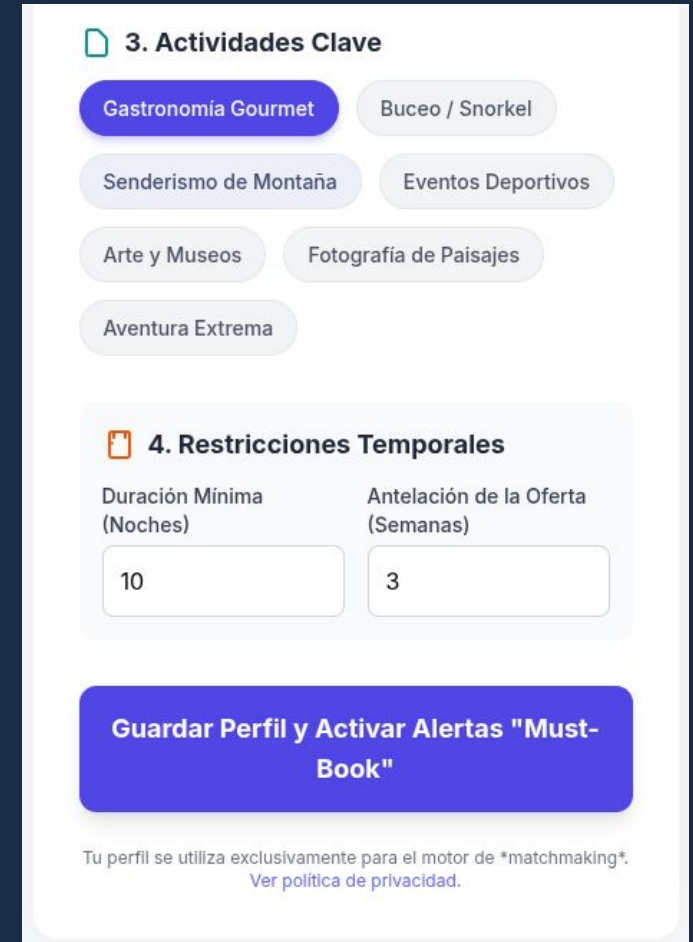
3. Actividades Clave

Gastronomía Gourmet
Buceo / Snorkel
Senderismo de Montaña
Eventos Deportivos
Arte y Museos
Fotografía de Paisajes
Aventura Extrema

4. Restricciones Temporales

Duración Mínima (Noches)
10

Antelación de la Oferta (Semanas)
3

Guardar Perfil y Activar Alertas "Must-Book"

Tu perfil se utiliza exclusivamente para el motor de *matchmaking*. Ver política de privacidad.